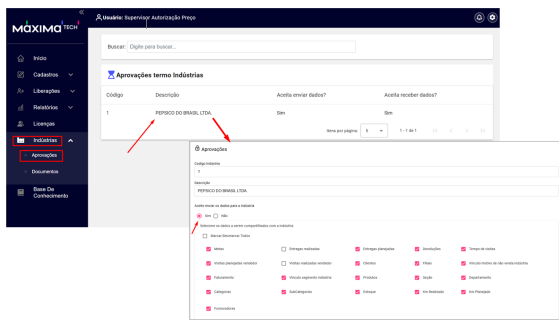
máxima TECH

«

Usuário: Supervisor Autorização Preço

Início

Cadastros

Liberações

Relatórios

Licenças

Indústrias

Aprovações

Documentos

Base De Conhecimento

Buscar: Digite para buscar...

Aprovações termo Indústrias

| Código | Descrição | Aceita enviar dados? | Aceita receber dados? |
|---|---|---|---|
| 1 | PEPSICO DO BRASIL LTDA. | Sim | Sim |

Itens por página: 5 1 - 1 de 1

Aprovações

Código Indústria

1

Descrição

PEPSICO DO BRASIL LTDA.

Aceita enviar os dados para a Indústria

Sim Não

Selecione os dados a serem compartilhados com a indústria

Marcar/desmarcar Todos

Metas | Entregas realizadas | Entregas planejadas | Devoluções | Tempo de visitas
Visitas planejadas vendedor | Visitas realizadas vendedor | Clientes | Filiais | Vinculo motivo de não venda indústria
Faturamento | Vinculo segmento Indústria | Produtos | Seção | Departamento
Categorias | SubCategorias | Estoque | Km Realizado | Km Planejado
Fornecedores